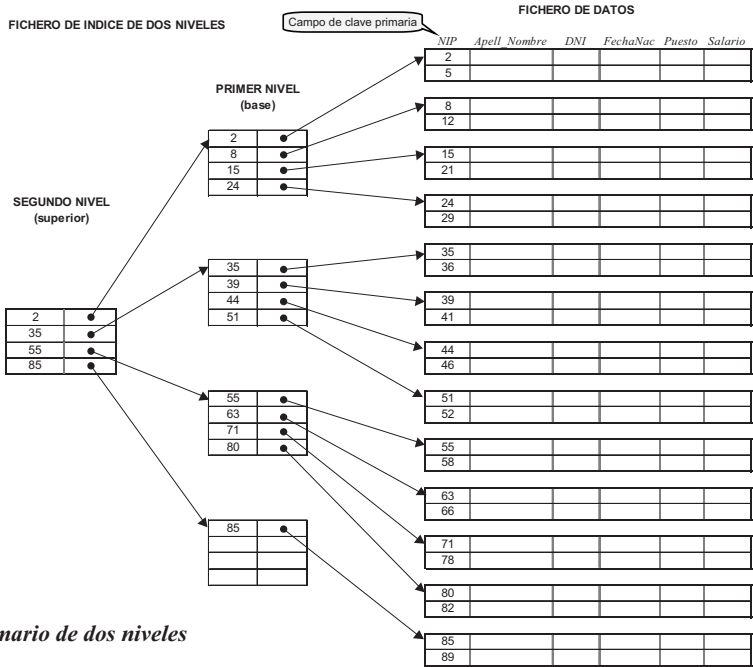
FICHERO DE INDICE DE DOS NIVELES

Campo de clave primaria

FICHERO DE DATOS

NIP Apell_Nombre DNI FechaNac Puesto Salario

PRIMER NIVEL
(base)

SEGUNDO NIVEL
(superior)

| 2 | |
|---|---|
| 35 | |
| 55 | |
| 85 | |

| 2 | |
|---|---|
| 8 | |
| 15 | |
| 24 | |

| 35 | |
|---|---|
| 39 | |
| 44 | |
| 51 | |

| 55 | |
|---|---|
| 63 | |
| 71 | |
| 80 | |

| 85 | |
|---|---|
| | |
| | |
| | |

| NIP | Apell_Nombre | DNI | FechaNac | Puesto | Salario |
|---|---|---|---|---|---|
| 2 | | | | | |
| 5 | | | | | |
| 8 | | | | | |
| 12 | | | | | |
| 15 | | | | | |
| 21 | | | | | |
| 24 | | | | | |
| 29 | | | | | |
| 35 | | | | | |
| 36 | | | | | |
| 39 | | | | | |
| 41 | | | | | |
| 44 | | | | | |
| 46 | | | | | |
| 51 | | | | | |
| 52 | | | | | |
| 55 | | | | | |
| 58 | | | | | |
| 63 | | | | | |
| 66 | | | | | |
| 71 | | | | | |
| 78 | | | | | |
| 80 | | | | | |
| 82 | | | | | |
| 85 | | | | | |
| 89 | | | | | |

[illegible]nario de dos niveles